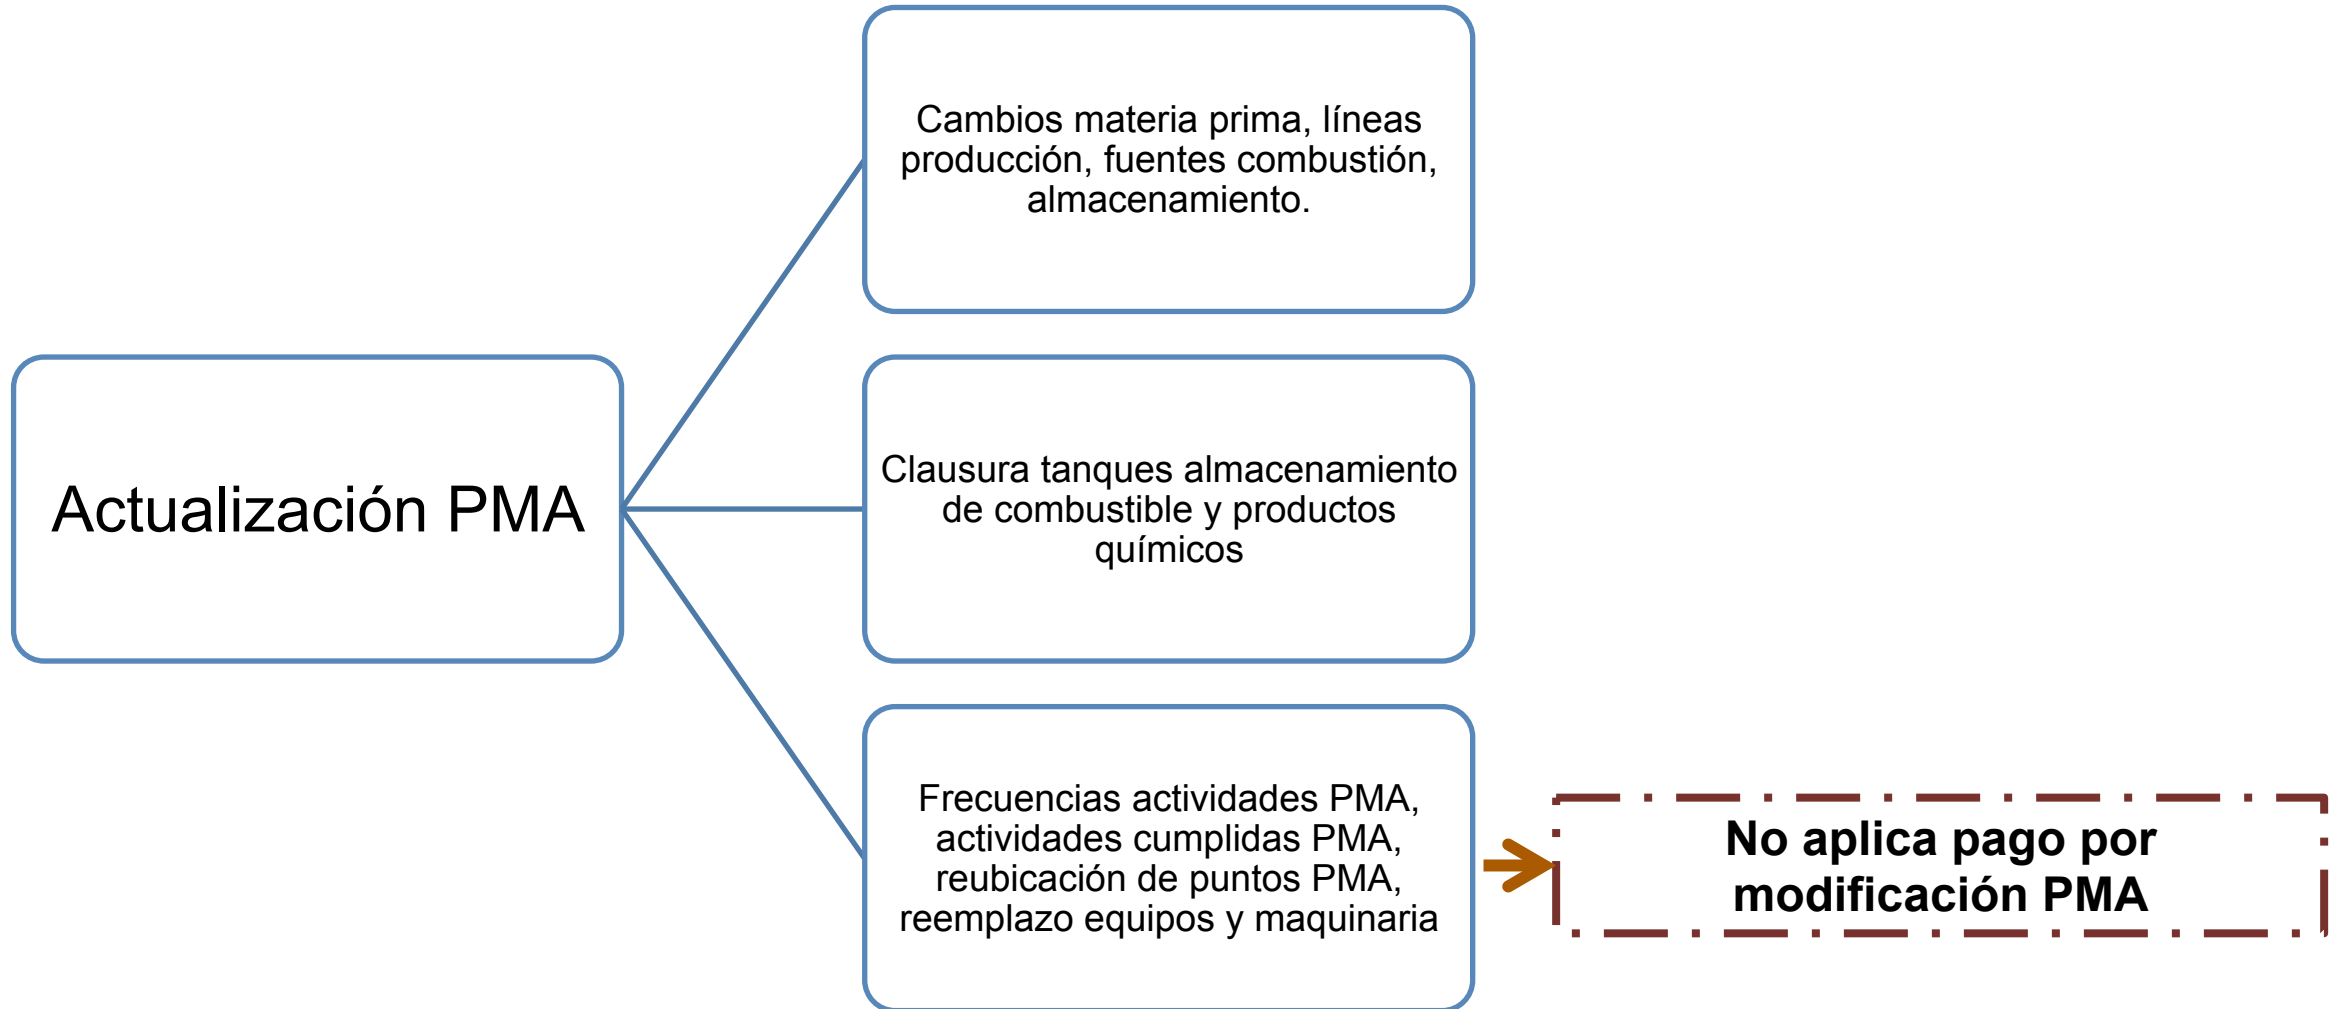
Actualización PMA

Cambios materia prima, líneas producción, fuentes combustión, almacenamiento.

Clausura tanques almacenamiento de combustible y productos químicos

Frecuencias actividades PMA, actividades cumplidas PMA, reubicación de puntos PMA, reemplazo equipos y maquinaria

No aplica pago por modificación PMA